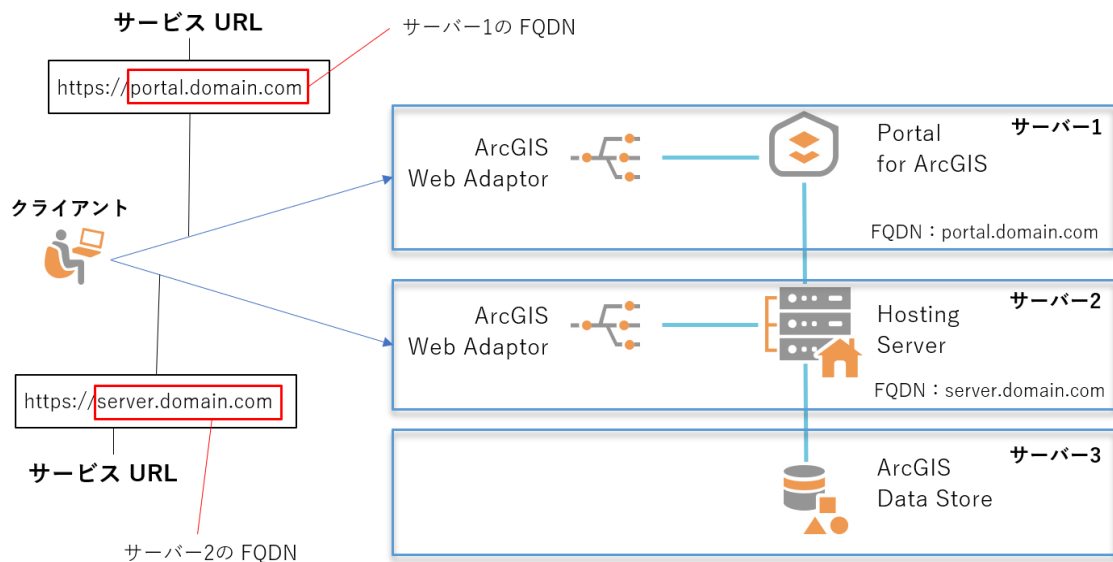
サービス URL

サーバー1の FQDN

https://portal.domain.com

ArcGIS Web Adaptor

Portal for ArcGIS

サーバー1

FQDN：portal.domain.com

クライアント

ArcGIS Web Adaptor

Hosting Server

サーバー2

FQDN：server.domain.com

https://server.domain.com

サービス URL

ArcGIS Data Store

サーバー3

サーバー2の FQDN